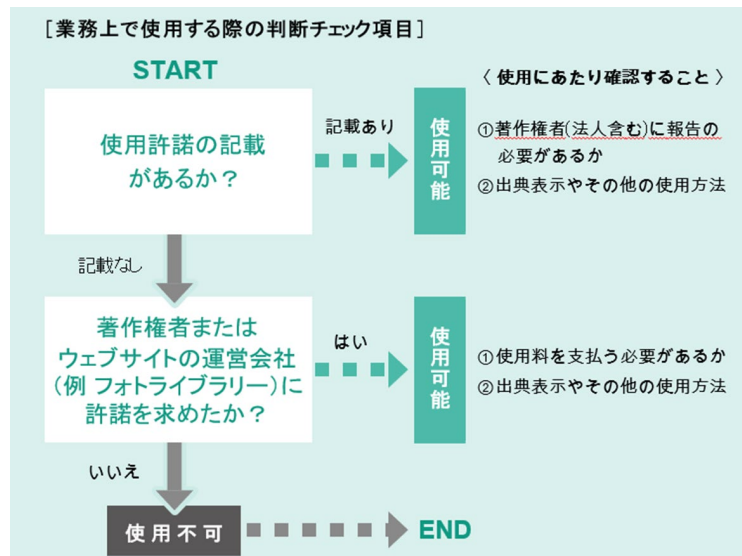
[業務上で使用する際の判断チェック項目]

START

〈使用にあたり確認すること〉

使用許諾の記載があるか？

記載あり

使用可能

①著作権者(法人含む)に報告の必要があるか
②出典表示やその他の使用方法

記載なし

著作権者またはウェブサイトの運営会社（例 フォトライブラリー）に許諾を求めたか？

はい

使用可能

①使用料を支払う必要があるか
②出典表示やその他の使用方法

いいえ

使用不可

END